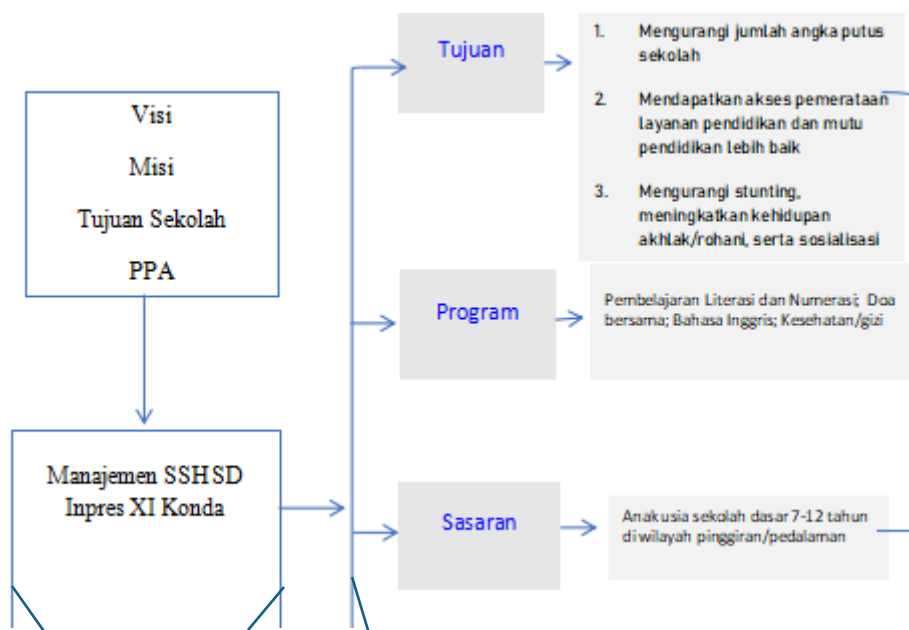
Visi

Misi

Tujuan Sekolah

PPA

Manajemen SSHSD Inpres XI Konda

Tujuan

1. Mengurangi jumlah angka putus sekolah

2. Mendapatkan akses pemerataan layanan pendidikan dan mutu pendidikan lebih baik

3. Mengurangi stunting, meningkatkan kehidupan akhlak/rohani, serta sosialisasi

Program

Pembelajaran Literasi dan Numerasi; Doa bersama; Bahasa Inggris; Kesehatan/gizi

Sasaran

Anak usia sekolah dasar 7-12 tahun di wilayah pinggiran/pedalaman